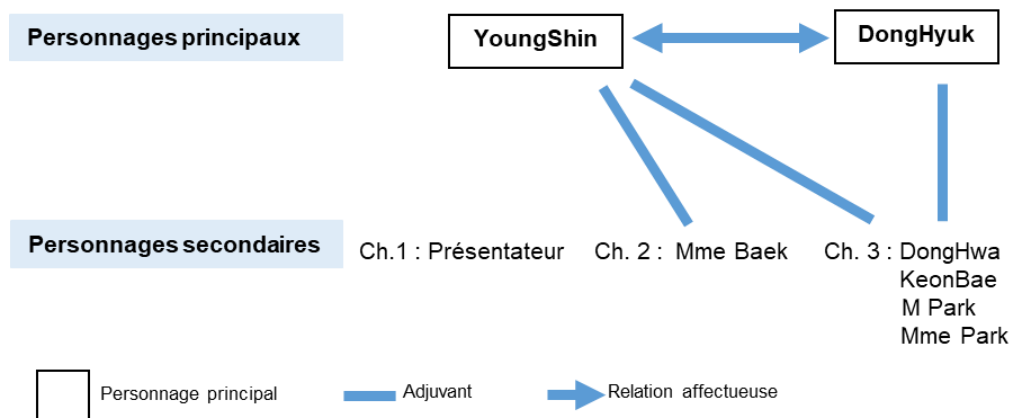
Personnages principaux

YoungShin

DongHyuk

Personnages secondaires

Ch.1 : Présentateur

Ch. 2 : Mme Baek

Ch. 3 : DongHwa
KeonBae
M Park
Mme Park

Personnage principal

Adjuvant

Relation affectueuse